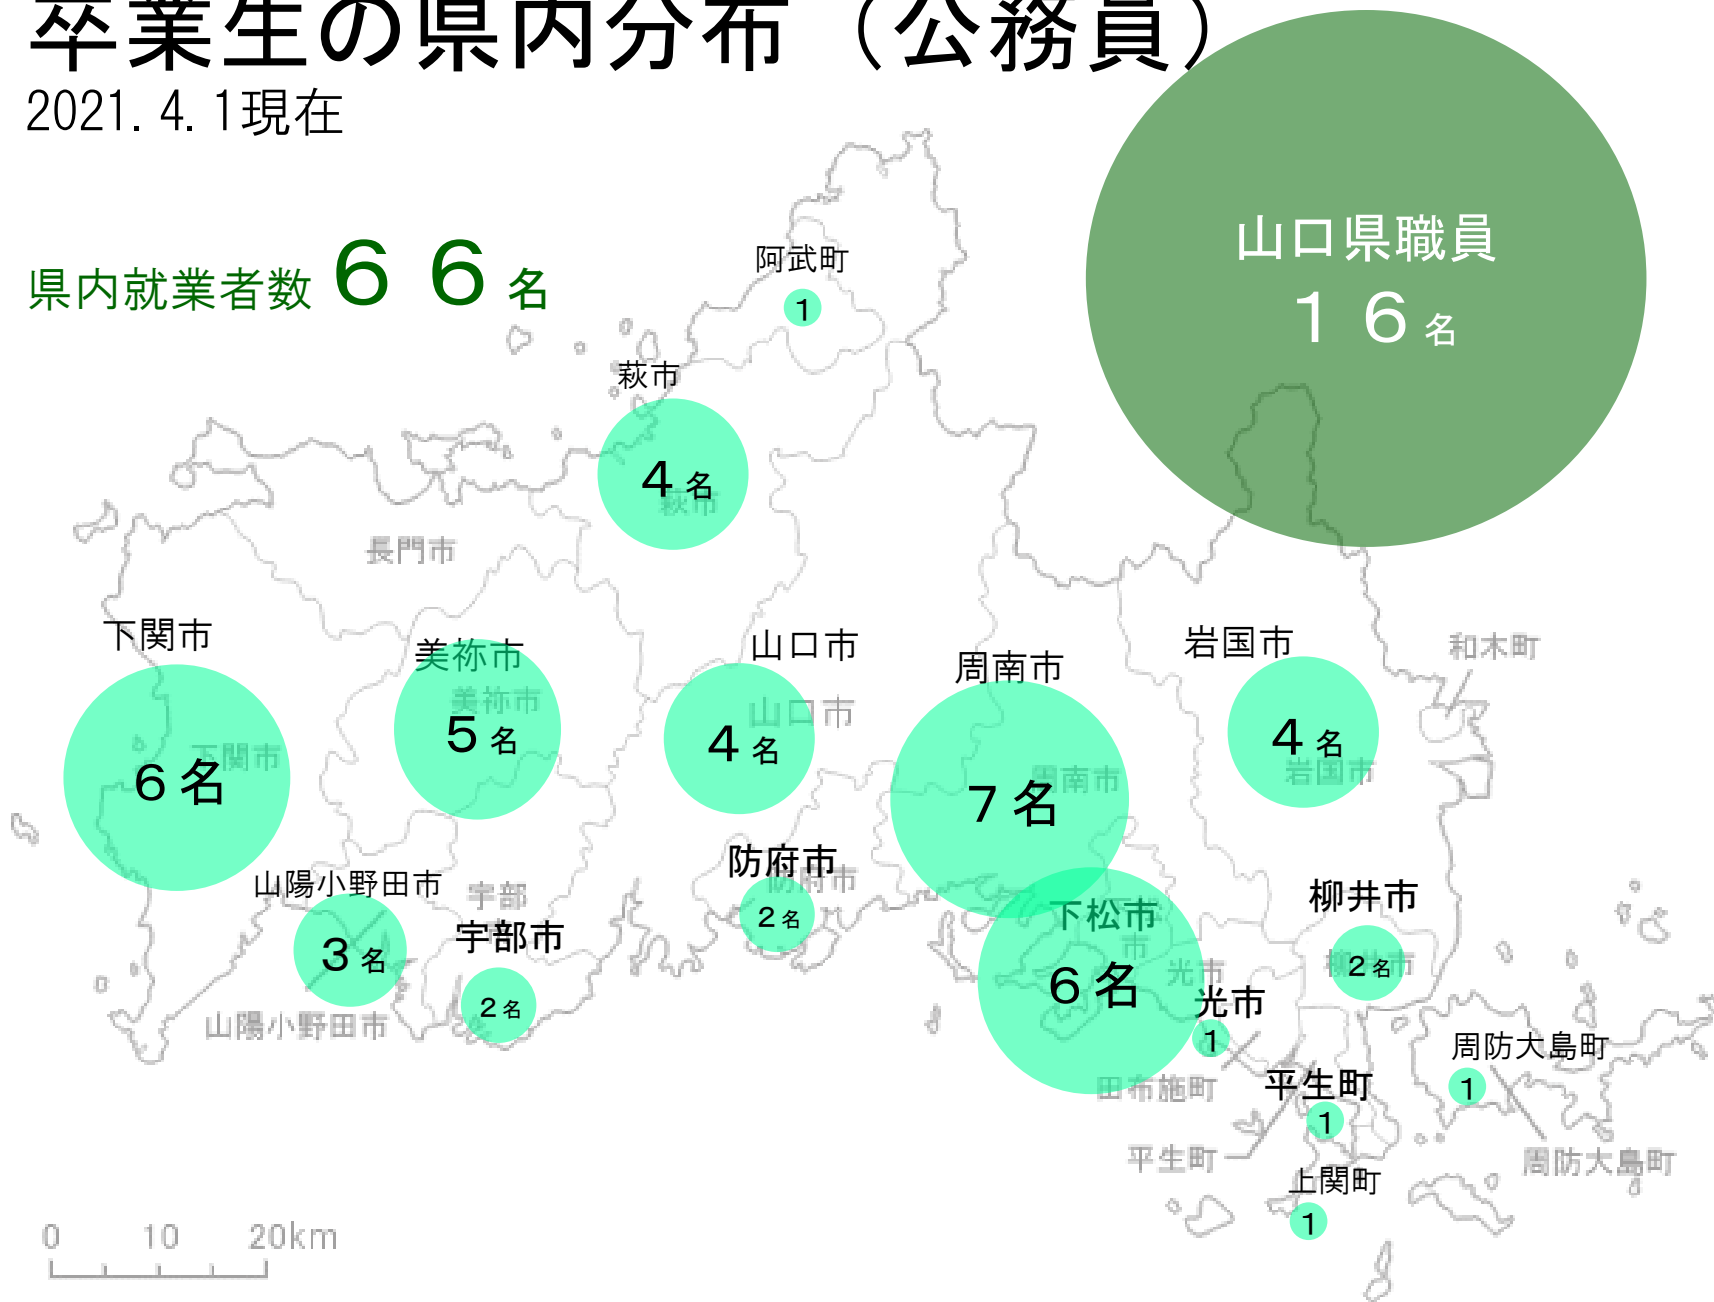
卒業生の県内分布（公務員）
2021. 4. 1現在

県内就業者数 ６６名

山口県職員
１６名

阿武町
1

萩市
４名
萩市

長門市

下関市
６名
下関市

美祢市
５名
美祢市

山口市
４名
山口市

周南市
７名
周南市

岩国市
４名
岩国市

和木町

山陽小野田市
３名
山陽小野田市

宇部
宇部市
２名

防府市
２名
防府市

下松市
６名

柳井市
２名
柳井市

光市
光市
1

田布施町

周防大島町
1
周防大島町

平生町
1
平生町

上関町
1

0 10 20km